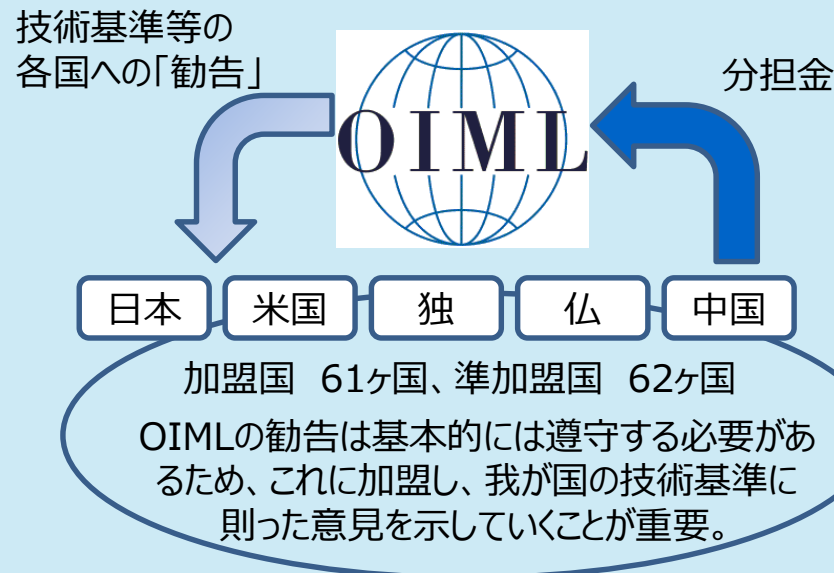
技術基準等の
各国への「勧告」

OIML

分担金

日本　米国　独　仏　中国

加盟国　61ヶ国、準加盟国　62ヶ国

OIMLの勧告は基本的には遵守する必要があるため、これに加盟し、我が国の技術基準に則った意見を示していくことが重要。